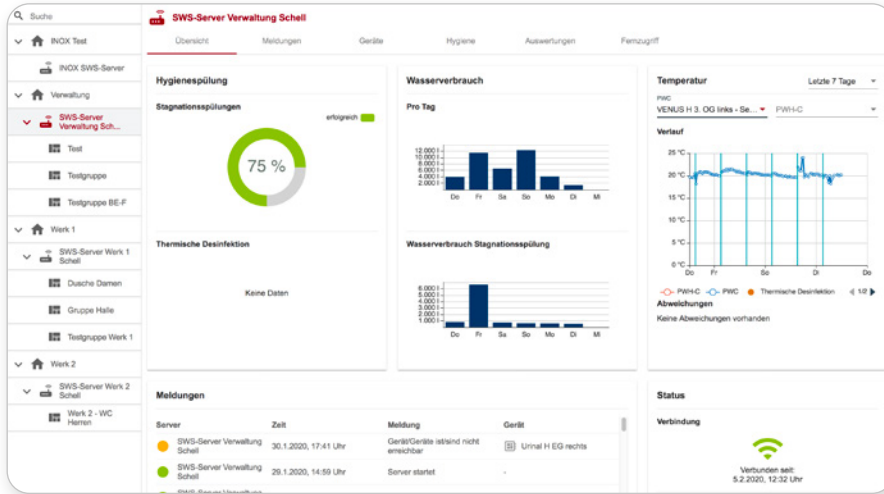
Suche

INOX Test
INOX SWS-Server
Verwaltung
SWS-Server Verwaltung Sch...
Test
Testgruppe
Testgruppe BE-F
Werk 1
SWS-Server Werk 1 Schell
Dusche Damen
Gruppe Halle
Testgruppe Werk 1
Werk 2
SWS-Server Werk 2 Schell
Werk 2 - WC Herren

SWS-Server Verwaltung Schell

Übersicht | Meldungen | Geräte | Hygiene | Auswertungen | Fernzugriff

Hygienespülung

Stagnationsspülungen

erfolgreich

75 %

Thermische Desinfektion

Keine Daten

Wasserverbrauch

Pro Tag

12.000 l
10.000 l
8.000 l
6.000 l
4.000 l
2.000 l

Do Fr Sa So Mo Di Mi

Wasserverbrauch Stagnationsspülung

6.000 l
5.000 l
4.000 l
3.000 l
2.000 l
1.000 l

Do Fr Sa So Mo Di Mi

Temperatur

Letzte 7 Tage

PWC
VENUS H 3. OG links - Se...
PWH-C

Verlauf

25 °C
20 °C
15 °C
10 °C
5 °C
0 °C

Do Fr Sa So Mo Di

PWH-C PWC Thermische Desinfektion 1/2

Abweichungen

Keine Abweichungen vorhanden

Meldungen

| Server | Zeit | Meldung | Gerät |
|---|---|---|---|
| SWS-Server Verwaltung Schell | 30.1.2020, 17:41 Uhr | Gerät/Geräte ist/sind nicht erreichbar | Urinal H EG rechts |
| SWS-Server Verwaltung Schell | 29.1.2020, 14:59 Uhr | Server startet | - |

Status

Verbindung

Verbunden seit:
5.2.2020, 12:32 Uhr